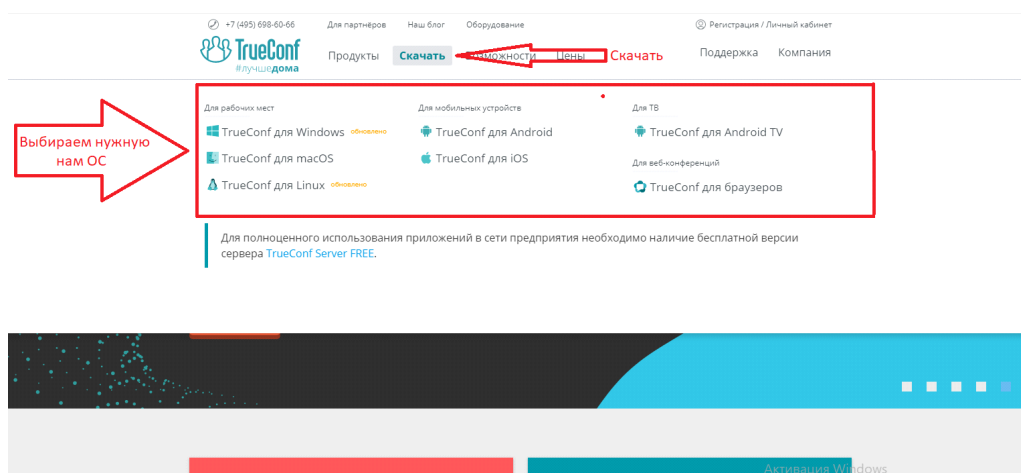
+7 (495) 698-60-66 Для партнёров Наш блог Оборудование

Регистрация / Личный кабинет

TrueConf
#лучшедома

Продукты Скачать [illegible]зможности Цены Скачать Поддержка Компания

Выбираем нужную нам ОС

Для рабочих мест
TrueConf для Windows обновлено
TrueConf для macOS
TrueConf для Linux обновлено

Для мобильных устройств
TrueConf для Android
TrueConf для iOS

Для ТВ
TrueConf для Android TV

Для веб-конференций
TrueConf для браузеров

Для полноценного использования приложений в сети предприятия необходимо наличие бесплатной версии сервера TrueConf Server FREE.

Активация Windows